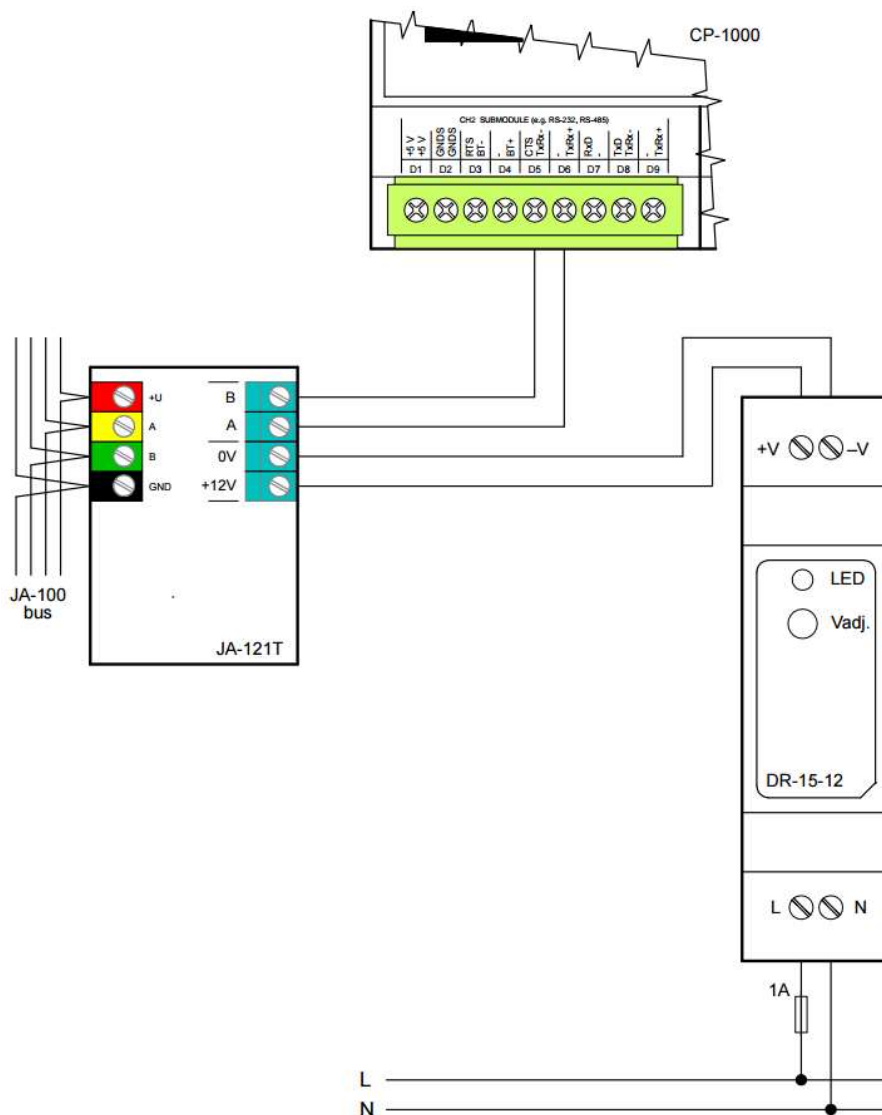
CP-1000

CH2 SUBMODULE (e.g. RS-232, RS-485)

+5 V +5 V | GNDS GNDS | RTS BT- | - BT+ | CTS TxRx- | - TxRx+ | RxD - | TxD TxRx- | - TxRx+

D1 D2 D3 D4 D5 D6 D7 D8 D9

+U
A
B
GND

B
A
0V
+12V

JA-100 bus

JA-121T

+V –V

LED

Vadj.

DR-15-12

L N

1A

L

N